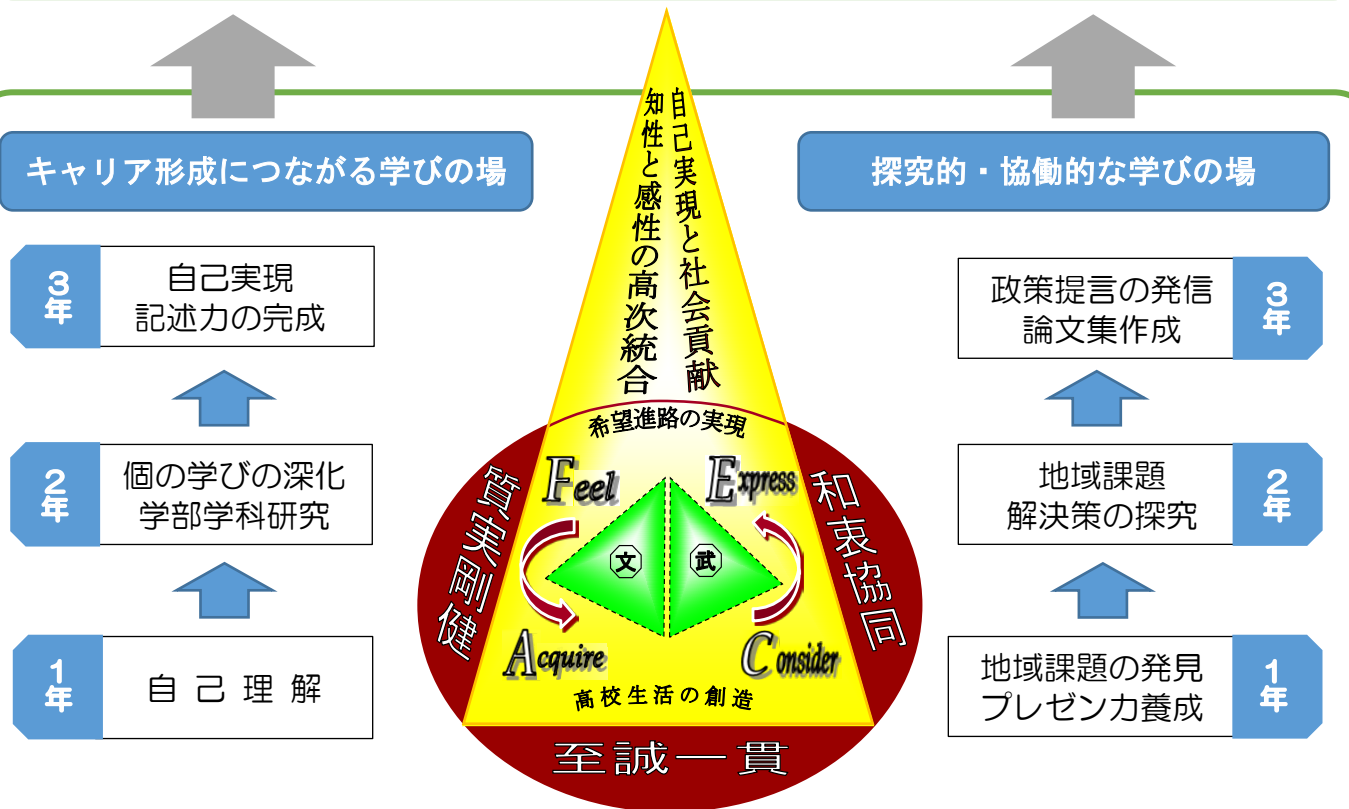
キャリア形成につながる学びの場

3年 自己実現 記述力の完成

2年 個の学びの深化 学部学科研究

1年 自己理解

自己実現と社会貢献
知性と感性の高次統合

希望進路の実現

Feel
Express
文
武
Acquire
Consider

高校生活の創造

質実剛健

和衷協同

至誠一貫

探究的・協働的な学びの場

政策提言の発信 論文集作成 3年

地域課題 解決策の探究 2年

地域課題の発見 プレゼン力養成 1年